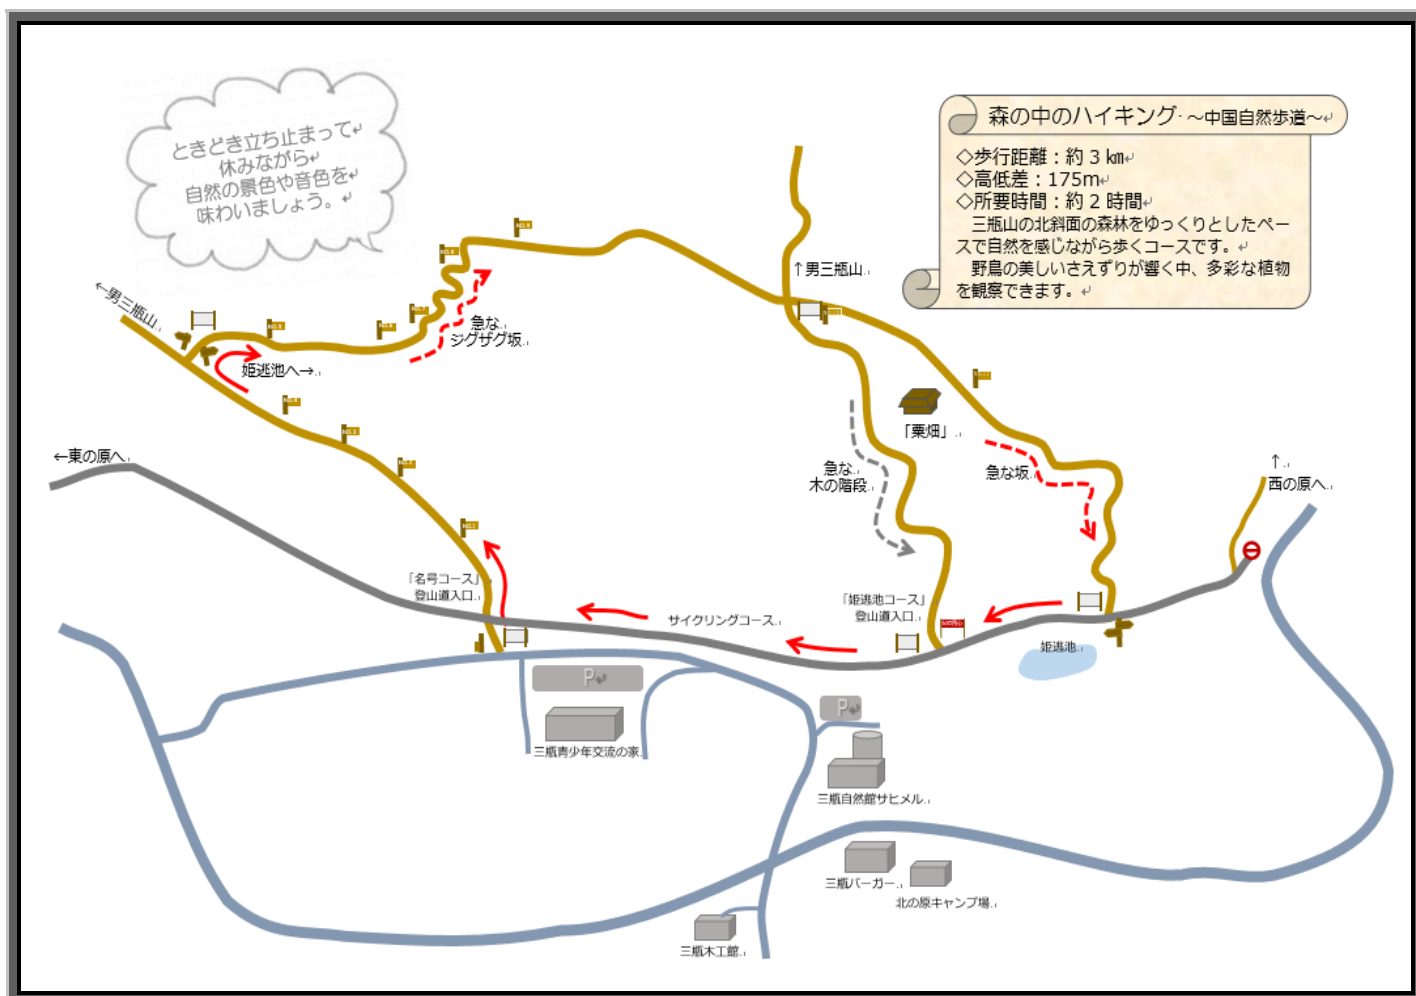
ときどき立ち止まって
休みながら
自然の景色や音色を
味わいましょう。

森の中のハイキング ～中国自然歩道～

◇歩行距離：約 3 km
◇高低差：175m
◇所要時間：約 2 時間
　三瓶山の北斜面の森林をゆっくりとしたペースで自然を感じながら歩くコースです。
　野鳥の美しいさえずりが響く中、多彩な植物を観察できます。

←男三瓶山

↑男三瓶山

急な ジグザグ坂

姫逃池へ→

「粟畑」

急な 木の階段

急な坂

←東の原へ

↑ 西の原へ

「名号コース」 登山道入口

「姫逃池コース」 登山道入口

サイクリングコース

姫逃池

P

P

三瓶青少年交流の家

三瓶自然館サヒメル

三瓶バーガー

北の原キャンプ場

三瓶木工館